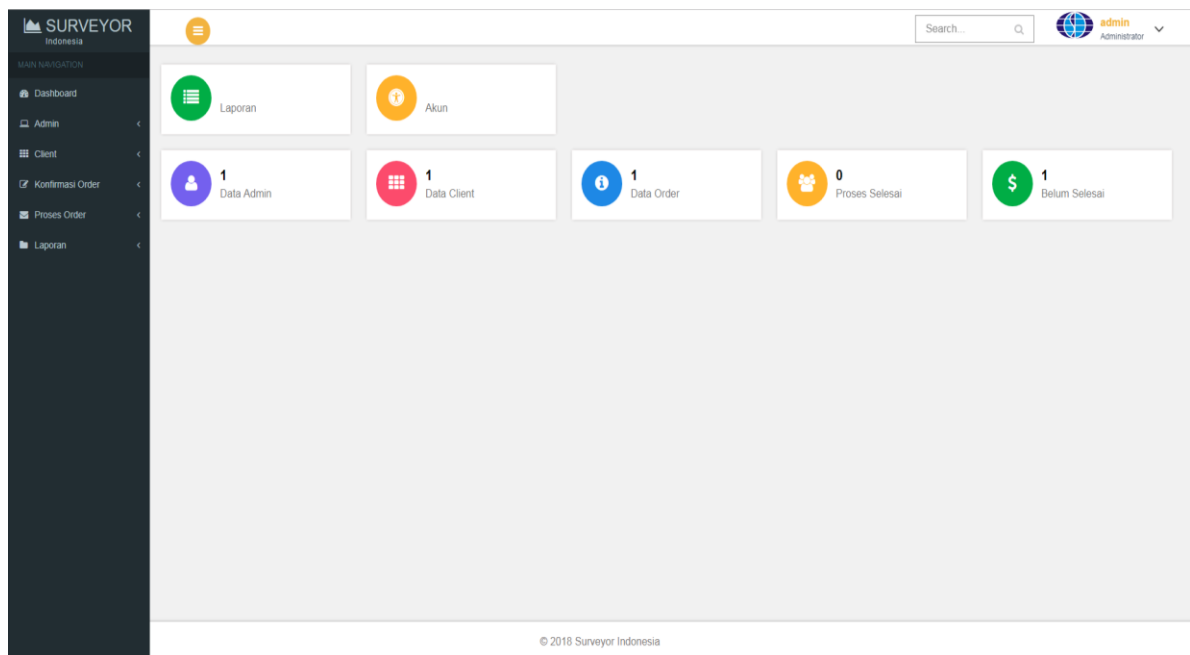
SURVEYOR
Indonesia

MAIN NAVIGATION
Dashboard
Admin
Client
Konfirmasi Order
Proses Order
Laporan

Search...

admin
Administrator

Laporan

Akun

1
Data Admin

1
Data Client

1
Data Order

0
Proses Selesai

1
Belum Selesai

© 2018 Surveyor Indonesia